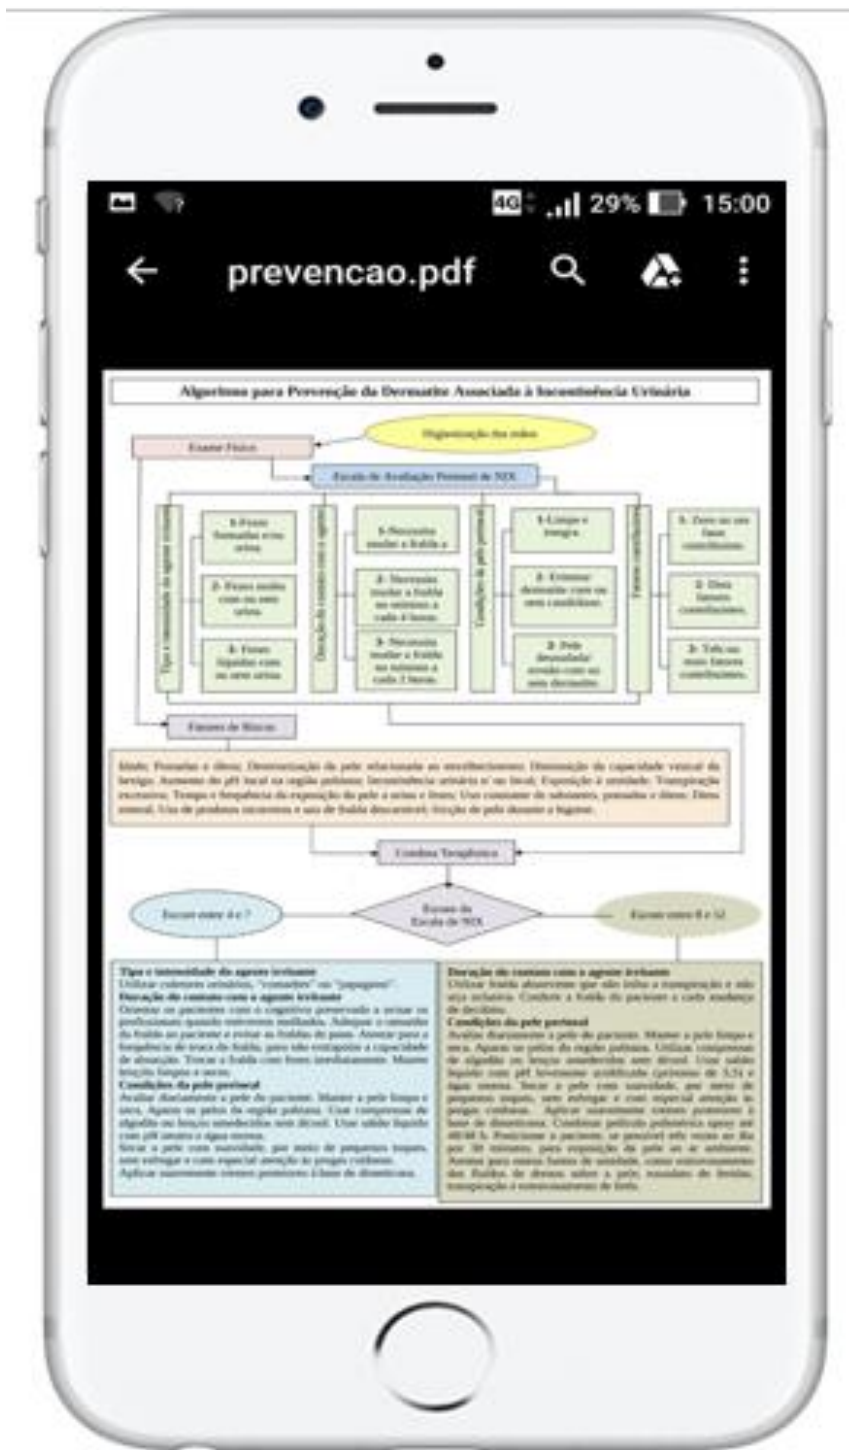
4G .ıl 29% 15:00

prevencao.pdf

Algoritmo para Prevenção da Dermatite Associada à Incontinência Urinária

Higienização dos pelos

Exame Físico

Escala de Avaliação Perineal de NIX

Tipo e intensidade do agente irritante

1-Fezes formadas e/ou urina

2- Fezes moles com ou sem urina

3- Fezes líquidas com ou sem urina

Duração do contato com o agente irritante

1-Necessita trocar a fralda a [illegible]

2- Necessita trocar a fralda no mínimo a cada 4 horas

3- Necessita trocar a fralda no mínimo a cada 2 horas

Condições da pele perineal

1-Limpa e íntegra

2- Eritema/ dermatite com ou sem candidíase

3- Pele desnudada/ erosão com ou sem dermatite

Fatores contribuintes

1- Zero ou um fator contribuinte

2- Dois fatores contribuintes

3- Três ou mais fatores contribuintes

Fatores de Riscos

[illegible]

Conduta Terapêutica

Escore entre 4 e 7

Escore da Escala de NIX

Escore entre 8 e 12

Tipo e intensidade do agente irritante
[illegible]
Duração do contato com o agente irritante
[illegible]
Condições da pele perineal
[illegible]

Duração do contato com o agente irritante
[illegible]
Condições da pele perineal
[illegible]